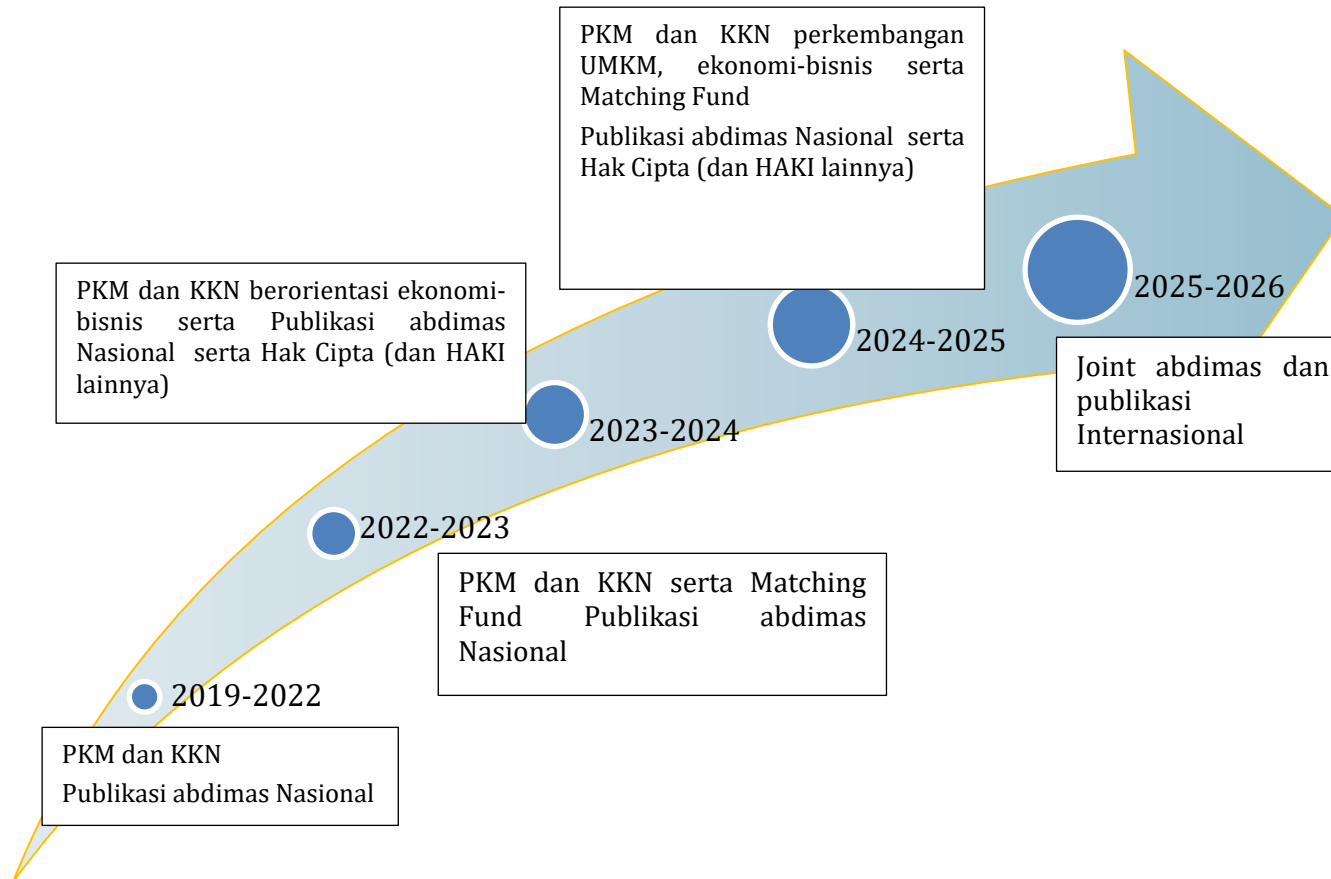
PKM dan KKN
Publikasi abdimas Nasional

2019-2022

2022-2023

PKM dan KKN serta Matching Fund Publikasi abdimas Nasional

PKM dan KKN berorientasi ekonomi-bisnis serta Publikasi abdimas Nasional serta Hak Cipta (dan HAKI lainnya)

2023-2024

PKM dan KKN perkembangan UMKM, ekonomi-bisnis serta Matching Fund

Publikasi abdimas Nasional serta Hak Cipta (dan HAKI lainnya)

2024-2025

2025-2026

Joint abdimas dan publikasi Internasional